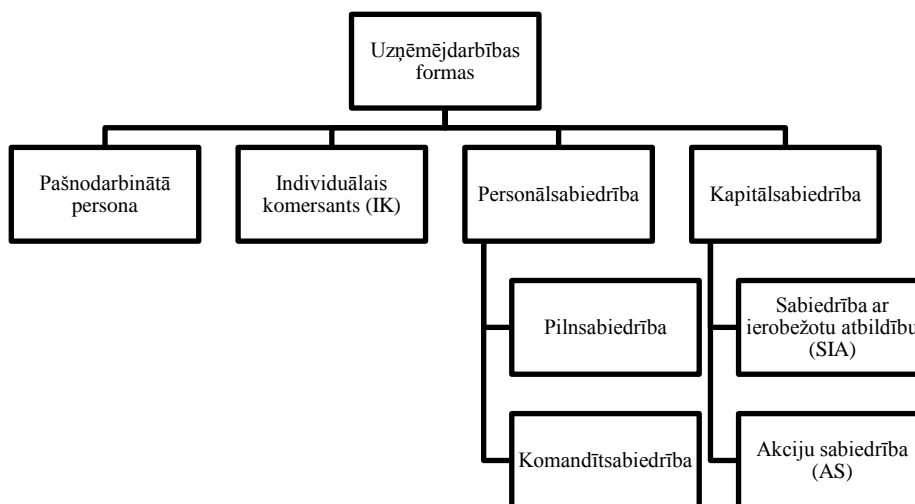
Uzņēmējdarbības formas

Pašnodarbinātā persona

Individuālais komersants (IK)

Personālsabiedrība

Kapitālsabiedrība

Pilnsabiedrība

Komandītsabiedrība

Sabiedrība ar ierobežotu atbildību (SIA)

Akciju sabiedrība (AS)